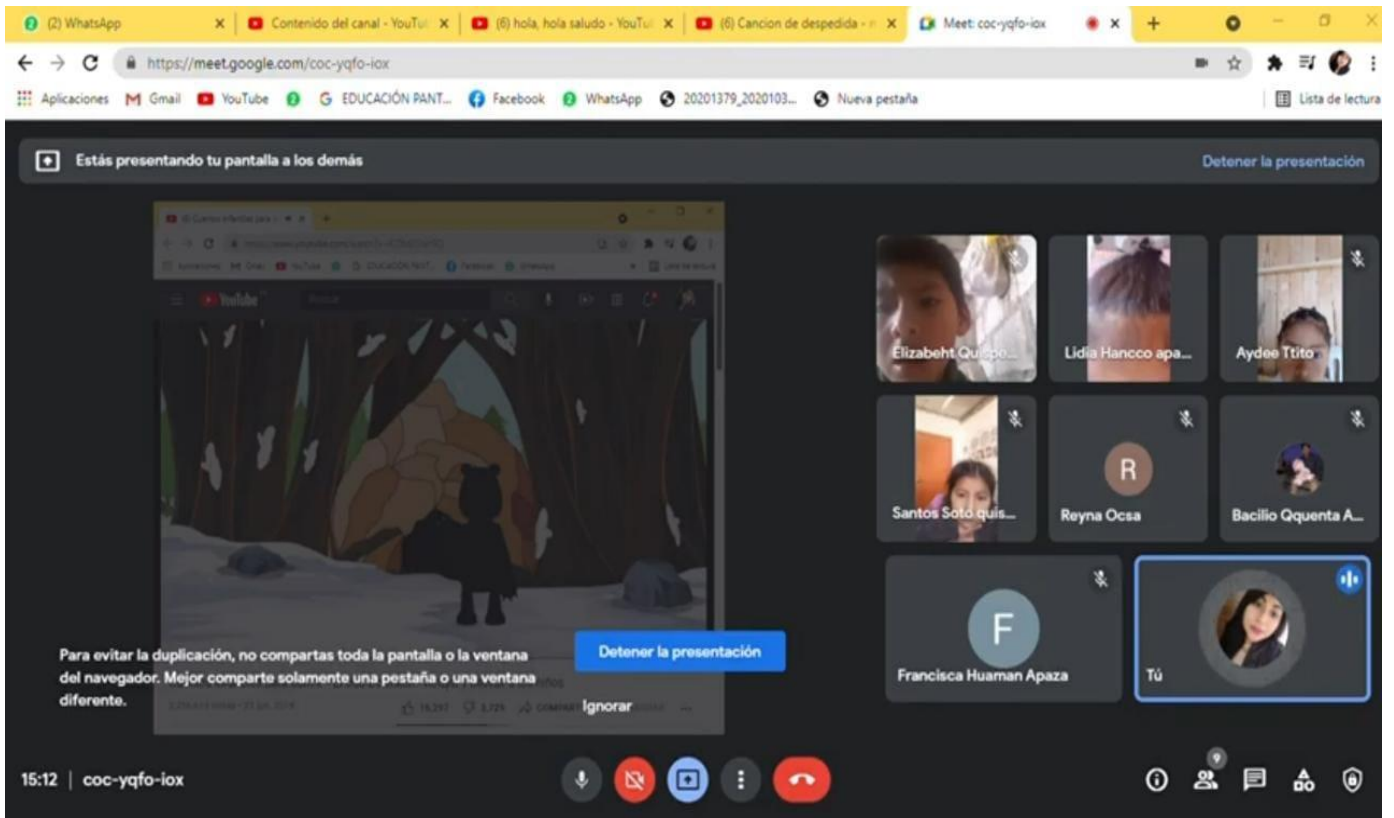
(2) WhatsApp ×
Contenido del canal - YouTu ×
(6) hola, hola saludo - YouTu ×
(6) Cancion de despedida - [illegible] ×
Meet: coc-yqfo-iox ×
+

https://meet.google.com/coc-yqfo-iox

Aplicaciones  Gmail  YouTube  EDUCACIÓN PANT...  Facebook  WhatsApp  20201379_2020103...  Nueva pestaña  Lista de lectura

Estás presentando tu pantalla a los demás
Detener la presentación

YouTube

Elizabeht Quispe...
Lidia Hancco apa...
Aydee Ttito
Santos Soto quis...
R
Reyna Ocsa
Bacilio Qquenta A...
F
Francisca Huaman Apaza
Tú

Para evitar la duplicación, no compartas toda la pantalla o la ventana del navegador. Mejor comparte solamente una pestaña o una ventana diferente.

Detener la presentación
Ignorar

15:12 | coc-yqfo-iox

9